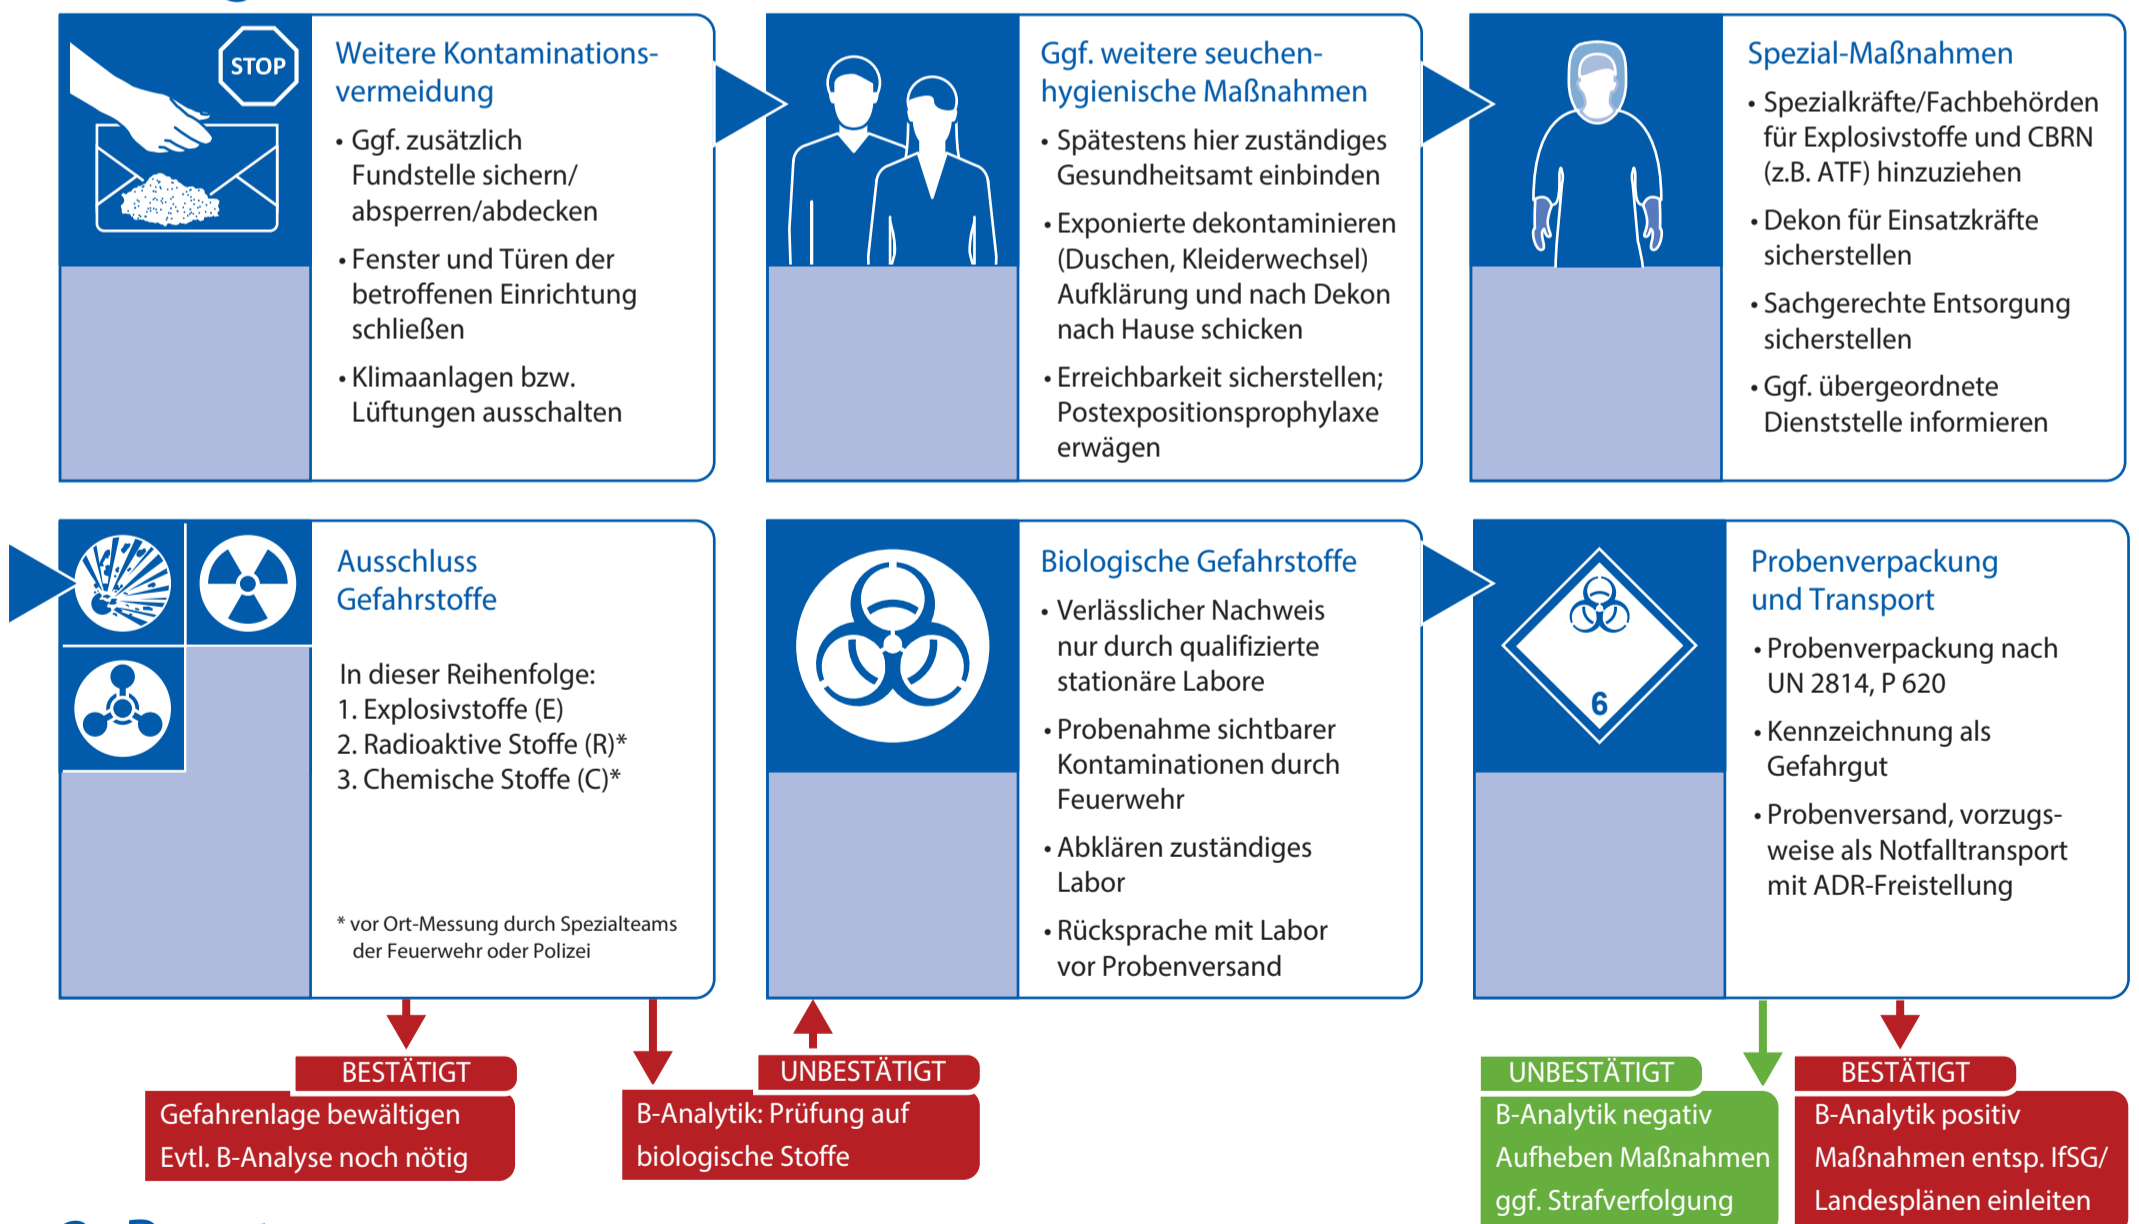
STOP

Weitere Kontaminationsvermeidung

• Ggf. zusätzlich Fundstelle sichern/ absperren/abdecken

• Fenster und Türen der betroffenen Einrichtung schließen

• Klimaanlagen bzw. Lüftungen ausschalten

Ggf. weitere seuchenhygienische Maßnahmen

• Spätestens hier zuständiges Gesundheitsamt einbinden

• Exponierte dekontaminieren (Duschen, Kleiderwechsel) Aufklärung und nach Dekon nach Hause schicken

• Erreichbarkeit sicherstellen; Postexpositionsprophylaxe erwägen

Spezial-Maßnahmen

• Spezialkräfte/Fachbehörden für Explosivstoffe und CBRN (z.B. ATF) hinzuziehen

• Dekon für Einsatzkräfte sicherstellen

• Sachgerechte Entsorgung sicherstellen

• Ggf. übergeordnete Dienststelle informieren

Ausschluss Gefahrstoffe

In dieser Reihenfolge:
1. Explosivstoffe (E)
2. Radioaktive Stoffe (R)*
3. Chemische Stoffe (C)*

* vor Ort-Messung durch Spezialteams der Feuerwehr oder Polizei

Biologische Gefahrstoffe

• Verlässlicher Nachweis nur durch qualifizierte stationäre Labore

• Probenahme sichtbarer Kontaminationen durch Feuerwehr

• Abklären zuständiges Labor

• Rücksprache mit Labor vor Probenversand

6

Probenverpackung und Transport

• Probenverpackung nach UN 2814, P 620

• Kennzeichnung als Gefahrgut

• Probenversand, vorzugsweise als Notfalltransport mit ADR-Freistellung

BESTÄTIGT
Gefahrenlage bewältigen
Evtl. B-Analyse noch nötig

UNBESTÄTIGT
B-Analytik: Prüfung auf biologische Stoffe

UNBESTÄTIGT
B-Analytik negativ
Aufheben Maßnahmen
ggf. Strafverfolgung

BESTÄTIGT
B-Analytik positiv
Maßnahmen entsp. IfSG/ Landesplänen einleiten